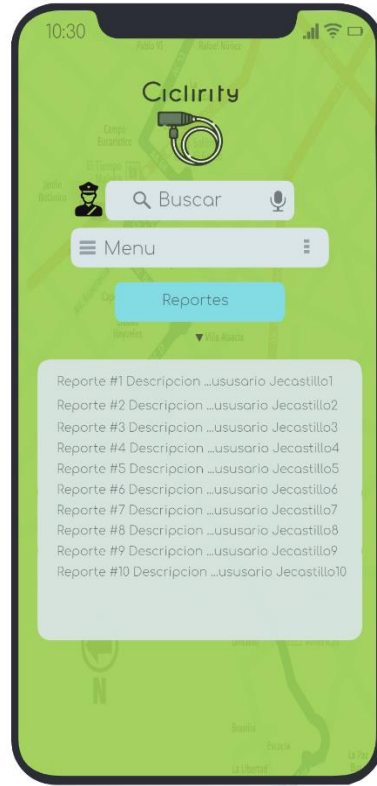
10:30

Ciclirity

Buscar

Menu

Reportes

Reporte #1 Descripcion ...ususario Jecastillo1
Reporte #2 Descripcion ...ususario Jecastillo2
Reporte #3 Descripcion ...ususario Jecastillo3
Reporte #4 Descripcion ...ususario Jecastillo4
Reporte #5 Descripcion ...ususario Jecastillo5
Reporte #6 Descripcion ...ususario Jecastillo6
Reporte #7 Descripcion ...ususario Jecastillo7
Reporte #8 Descripcion ...ususario Jecastillo8
Reporte #9 Descripcion ...ususario Jecastillo9
Reporte #10 Descripcion ...ususario Jecastillo10